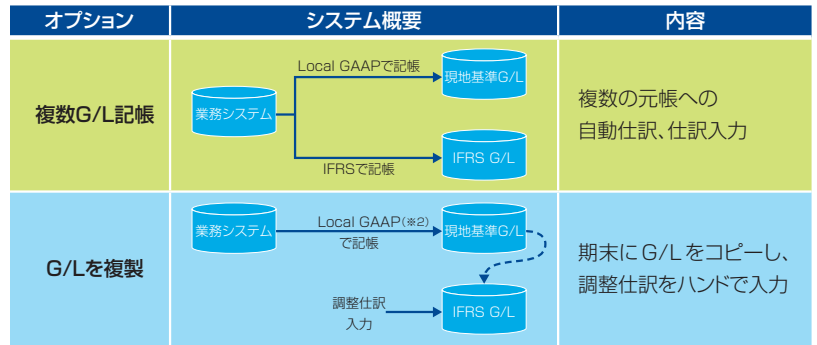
| オプション | システム概要 | 内容 |
|---|---|---|
| 複数G/L記帳 | 業務システム<br>Local GAAPで記帳<br>現地基準G/L<br>IFRSで記帳<br>IFRS G/L | 複数の元帳への自動仕訳、仕訳入力 |
| G/Lを複製 | 業務システム<br>Local GAAP(※2)で記帳<br>現地基準G/L<br>調整仕訳入力<br>IFRS G/L | 期末にG/Lをコピーし、調整仕訳をハンドで入力 |